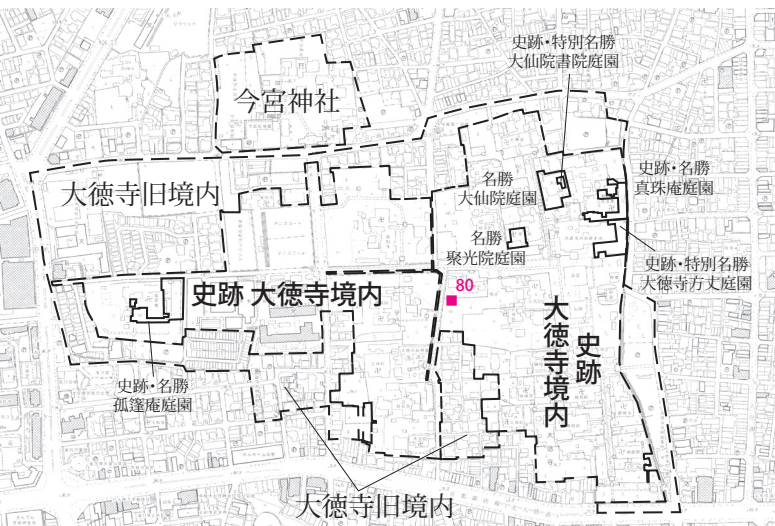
今宮神社

史跡・特別名勝
大仙院書院庭園

名勝
大仙院庭園

史跡・名勝
真珠庵庭園

大徳寺旧境内

名勝
聚光院庭園

史跡・特別名勝
大徳寺方丈庭園

史跡 大徳寺境内

80

史跡
大徳寺境内

史跡・名勝
孤篷庵庭園

大徳寺旧境内